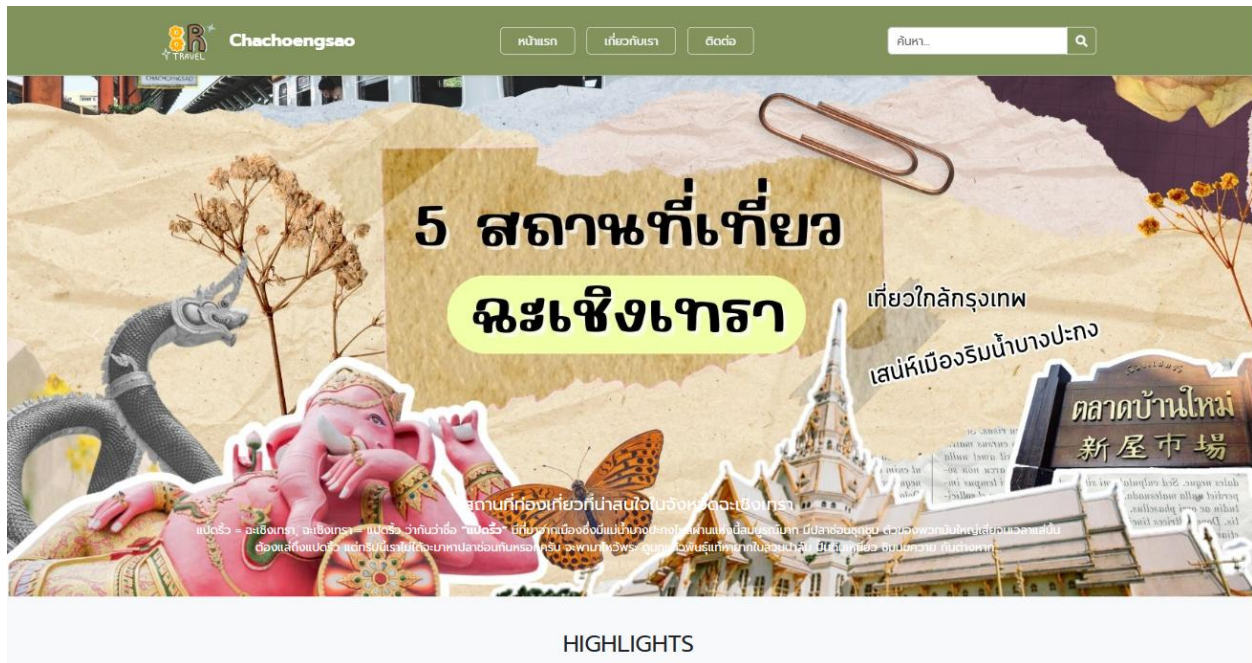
8R TRAVEL Chachoengsao

หน้าแรก

เกี่ยวกับเรา

ติดต่อ

ค้นหา...

CHACHOENGSAO

5 สถานที่เที่ยว

ฉะเชิงเทรา

เที่ยวใกล้กรุงเทพ

เสน่ห์เมืองริมน้ำบางปะกง

ตลาดบ้านใหม่

新屋市場

สถานที่ท่องเที่ยวที่น่าสนใจในจังหวัดฉะเชิงเทรา

แปดริ้ว = ฉะเชิงเทรา, ฉะเชิงเทรา = แปดริ้ว ว่ากันว่าชื่อ "แปดริ้ว" นี่มาจากเมืองซึ่งมีแม่น้ำบางปะกงไหลผ่านแห่งนี้สมบูรณ์มาก มีปลาช่อนตัวใหญ่ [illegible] ต้องแล่ถึงแปดริ้ว แต่ทริปนี้เราไม่ได้จะมาหาปลาช่อนกันหรอกครับ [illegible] กันต่างหาก

HIGHLIGHTS